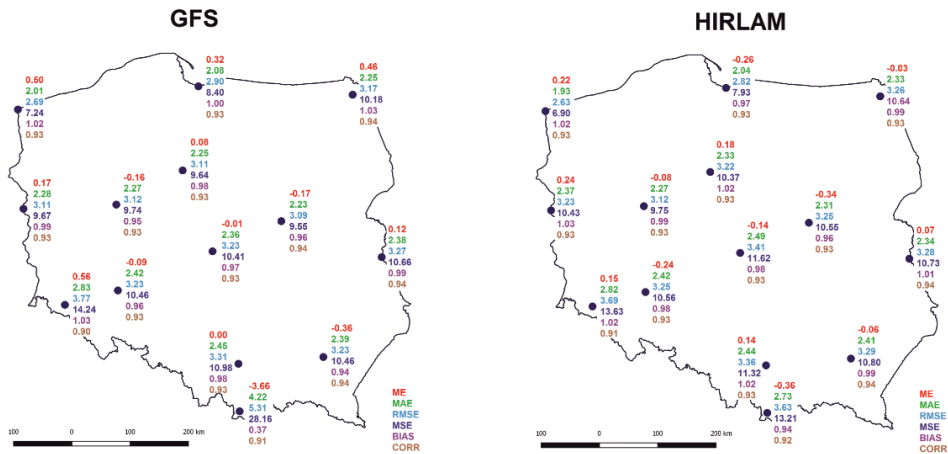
GFS

0.50
2.01
2.69
7.24
1.02
0.93

0.32
2.08
2.90
8.40
1.00
0.93

0.46
2.25
3.17
10.18
1.03
0.94

0.08
2.25
3.11
9.64
0.98
0.93

0.17
2.28
3.11
9.67
0.99
0.93

-0.16
2.27
3.12
9.74
0.95
0.93

-0.17
2.23
3.09
9.55
0.96
0.94

-0.01
2.36
3.23
10.41
0.97
0.93

0.12
2.38
3.27
10.66
0.99
0.94

0.56
2.83
3.77
14.24
1.03
0.90

-0.09
2.42
3.23
10.46
0.96
0.93

0.00
2.45
3.31
10.98
0.98
0.93

-0.36
2.39
3.23
10.46
0.94
0.94

-3.66
4.22
5.31
28.16
0.37
0.91

ME
MAE
RMSE
MSE
BIAS
CORR

100 0 100 200 km

HIRLAM

0.22
1.93
2.63
6.90
1.02
0.93

-0.26
2.04
2.82
7.93
0.97
0.93

-0.03
2.33
3.26
10.64
0.99
0.93

0.18
2.33
3.22
10.37
1.02
0.93

0.24
2.37
3.23
10.43
1.03
0.93

-0.08
2.27
3.12
9.75
0.99
0.93

-0.34
2.31
3.25
10.56
0.96
0.93

-0.14
2.49
3.41
11.62
0.98
0.93

0.07
2.34
3.28
10.73
1.01
0.94

0.15
2.82
3.69
13.63
1.02
0.91

-0.24
2.42
3.25
10.56
0.98
0.93

0.14
2.44
3.36
11.32
1.02
0.93

-0.06
2.41
3.29
10.80
0.99
0.94

-0.36
2.73
3.63
13.21
0.94
0.92

ME
MAE
RMSE
MSE
BIAS
CORR

100 0 100 200 km